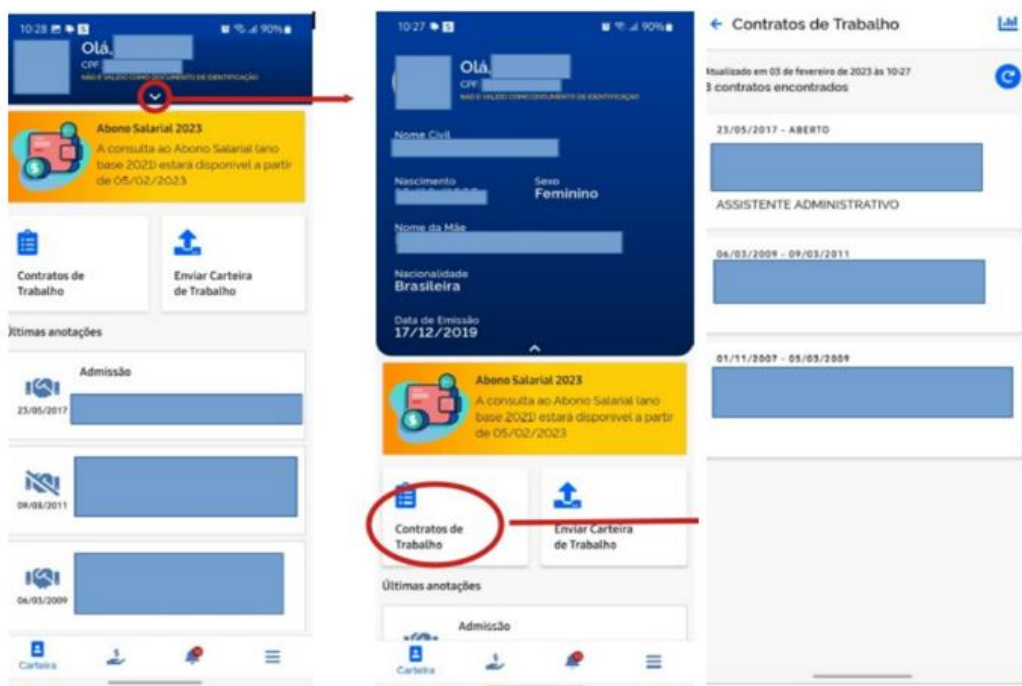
10:28

90%

Olá,

CPF

NÃO É VÁLIDO COMO DOCUMENTO DE IDENTIFICAÇÃO

Abono Salarial 2023

A consulta ao Abono Salarial (ano base 2021) estará disponível a partir de 05/02/2023

Contratos de Trabalho

Enviar Carteira de Trabalho

Últimas anotações

Admissão

23/05/2017

09/03/2011

06/03/2009

Carteira

10:27

90%

Olá,

CPF

NÃO É VÁLIDO COMO DOCUMENTO DE IDENTIFICAÇÃO

Nome Civil

Nascimento

Sexo

Feminino

Nome da Mãe

Nacionalidade

Brasileira

Data de Emissão

17/12/2019

Abono Salarial 2023

A consulta ao Abono Salarial (ano base 2021) estará disponível a partir de 05/02/2023

Contratos de Trabalho

Enviar Carteira de Trabalho

Últimas anotações

Admissão

Carteira

← Contratos de Trabalho

Atualizado em 03 de fevereiro de 2023 às 10:27

3 contratos encontrados

23/05/2017 - ABERTO

ASSISTENTE ADMINISTRATIVO

06/03/2009 - 09/03/2011

01/11/2007 - 05/03/2009